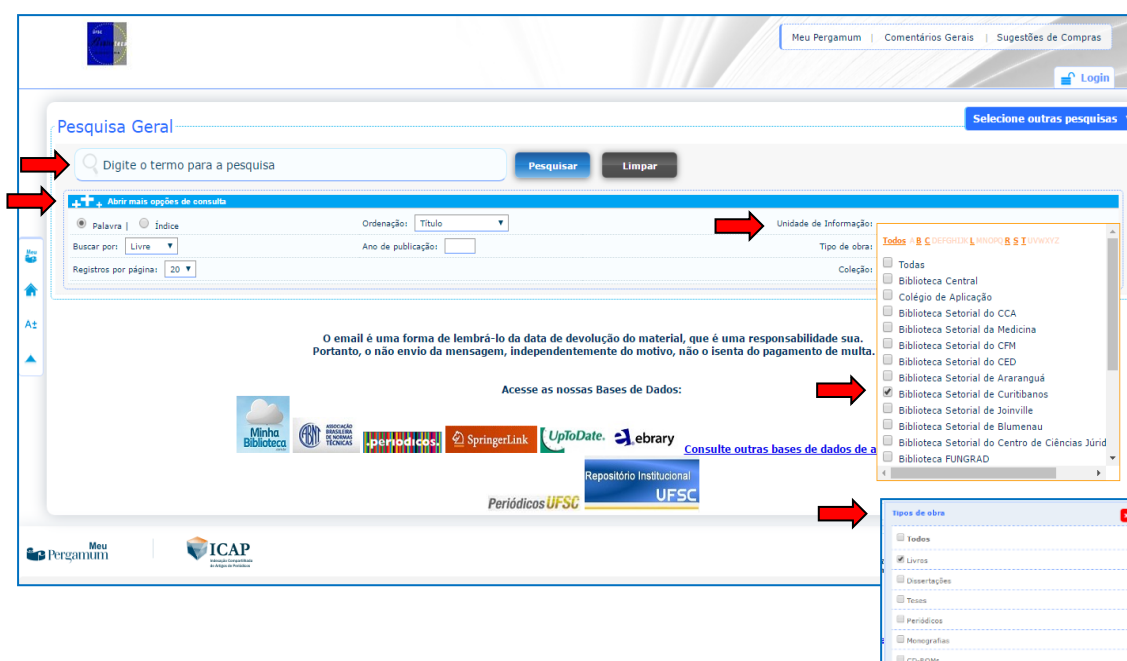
Meu Pergamum | Comentários Gerais | Sugestões de Compras

Login

Pesquisa Geral

Selecione outras pesquisas

Digite o termo para a pesquisa

Pesquisar

Limpar

Abrir mais opções de consulta

Palavra | Índice

Ordenação: Título

Unidade de Informação:

Buscar por: Livre

Ano de publicação:

Tipo de obra:

Registros por página: 20

Coleção:

Todos A B C DEFGHIJK L MNOPQ R S T UVWXYZ

Todas
Biblioteca Central
Colégio de Aplicação
Biblioteca Setorial do CCA
Biblioteca Setorial da Medicina
Biblioteca Setorial do CFM
Biblioteca Setorial do CED
Biblioteca Setorial de Araranguá
Biblioteca Setorial de Curitibanos
Biblioteca Setorial de Joinville
Biblioteca Setorial de Blumenau
Biblioteca Setorial do Centro de Ciências Júrid
Biblioteca FUNGRAD

O email é uma forma de lembrá-lo da data de devolução do material, que é uma responsabilidade sua. Portanto, o não envio da mensagem, independentemente do motivo, não o isenta do pagamento de multa.

Acesse as nossas Bases de Dados:

Minha Biblioteca

ABNT ASSOCIAÇÃO BRASILEIRA DE NORMAS TÉCNICAS

periódicos

SpringerLink

UpToDate.

ebrary

Consulte outras bases de dados de a

Repositório Institucional UFSC

PeriódicosUFSC

Meu Pergamum

ICAP

Tipos de obra

Todos
Livros
Dissertações
Teses
Periódicos
Monografias
CD-ROMs